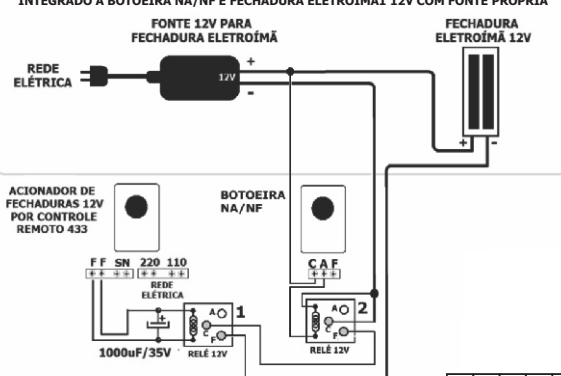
INTEGRADO À BOTOEIRA NA/NF E FECHADURA ELETROÍMÃ 12V COM FONTE PRÓPRIA

FONTE 12V PARA FECHADURA ELETROÍMÃ

FECHADURA ELETROÍMÃ 12V

REDE ELÉTRICA

12V

+

-

+

-

ACIONADOR DE FECHADURAS 12V POR CONTROLE REMOTO 433

BOTOEIRA NA/NF

F F SN 220 110

REDE ELÉTRICA

C A F

+

1000uF/35V

A
C
F

1

RELÉ 12V

A
C
F

2

RELÉ 12V